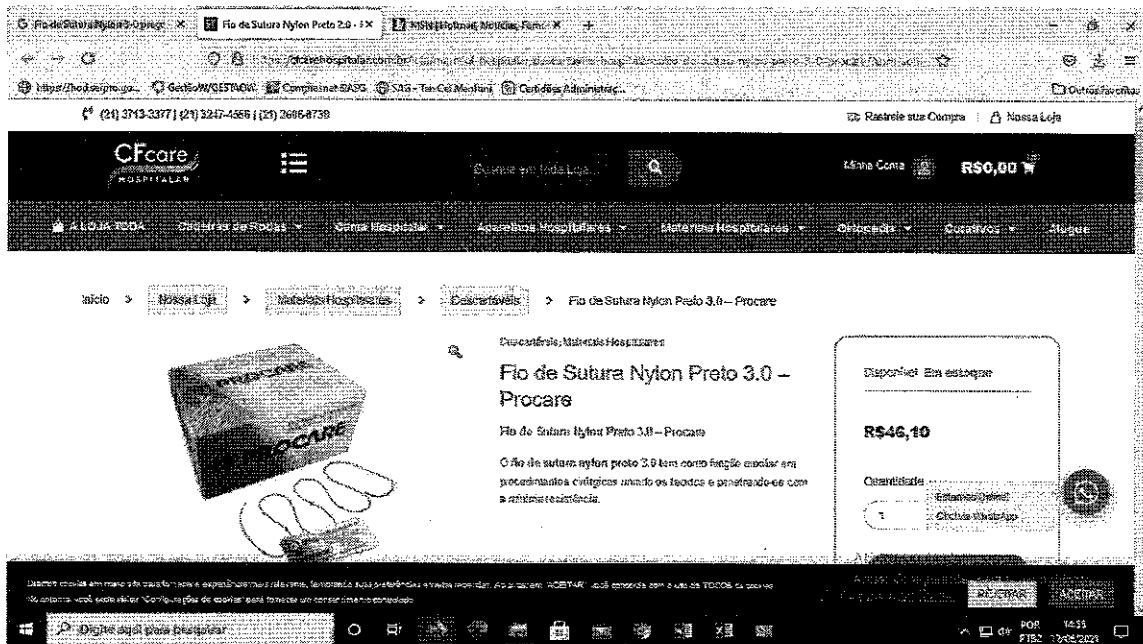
Fio de Sutura Nylon Preto 2.0 - | × Fio de Sutura Nylon Preto 3.0 - | × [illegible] ×

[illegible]

(21) 3713-3377 | (21) 3247-4566 | (21) 2686-8739

Rastreie sua Compra | Nossa Loja

CFcare HOSPITALAR

Buscar em toda Loja...

Minha Conta

R$0,00

A LOJA TODA | Cadeiras de Rodas | Camas Hospitalar | Aparelhos Hospitalares | Materiais Hospitalares | Ortopedia | Curativos | Aluguel

Início > Nossa Loja > Materiais Hospitalares > Descartáveis > Fio de Sutura Nylon Preto 3.0 – Procare

Descartáveis, Materiais Hospitalares

Fio de Sutura Nylon Preto 3.0 – Procare

Fio de Sutura Nylon Preto 3.0 – Procare

O fio de sutura nylon preto 3.0 tem como função auxiliar em procedimentos cirúrgicos unindo os tecidos e penetrando-os com a mínima resistência.

Disponível: Em estoque

R$46,10

Quantidade

1

Estamos Online!
Chame no WhatsApp

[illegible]

REJEITAR ACEITAR

Digite aqui para pesquisar

POR PTB2 14:55 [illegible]